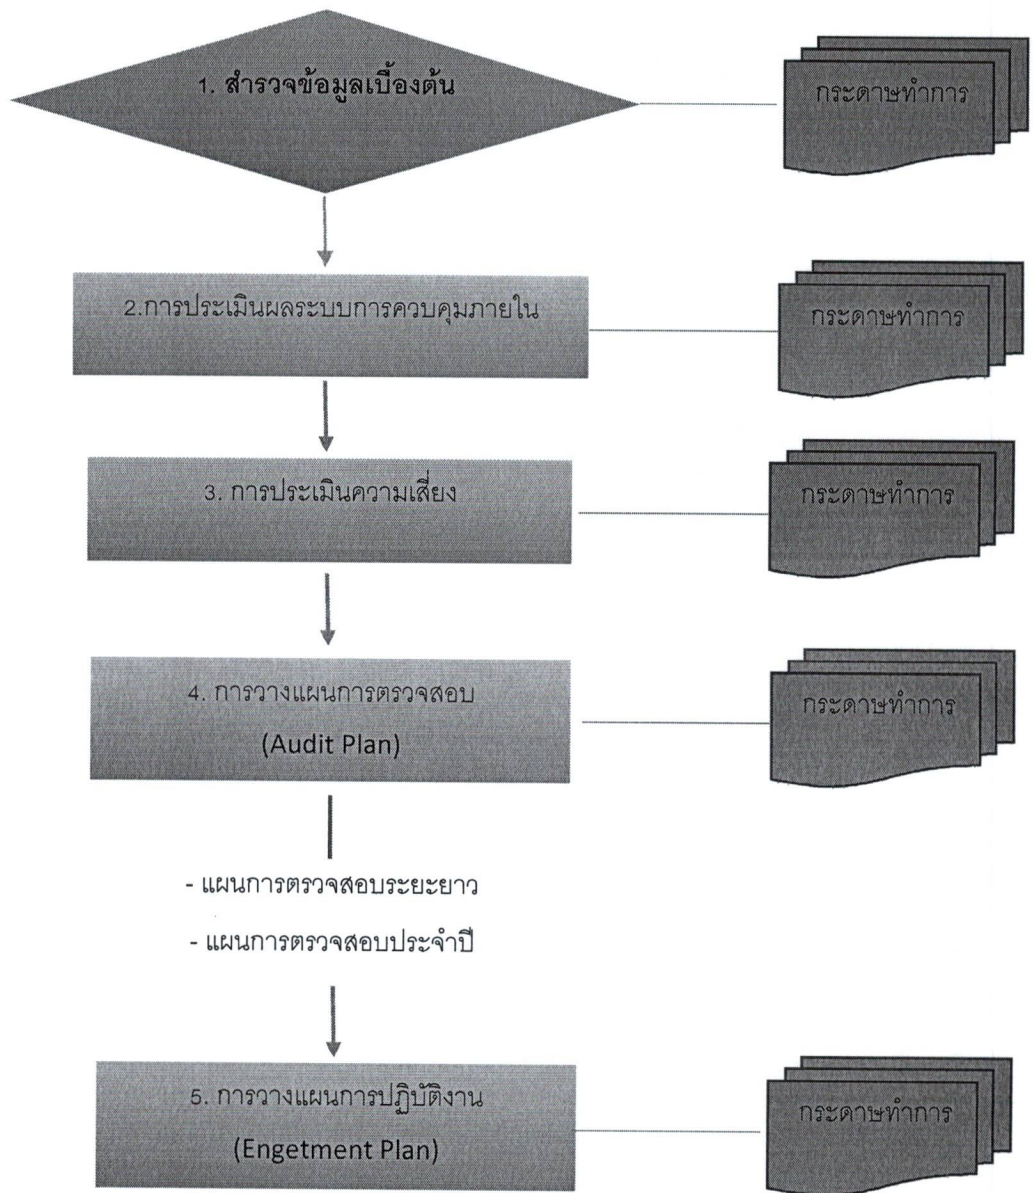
1. สำรวจข้อมูลเบื้องต้น

กระดาษทำการ

2.การประเมินผลระบบการควบคุมภายใน

กระดาษทำการ

3. การประเมินความเสี่ยง

กระดาษทำการ

4. การวางแผนการตรวจสอบ (Audit Plan)

กระดาษทำการ

- แผนการตรวจสอบระยะยาว

- แผนการตรวจสอบประจำปี

5. การวางแผนการปฏิบัติงาน (Engetment Plan)

กระดาษทำการ